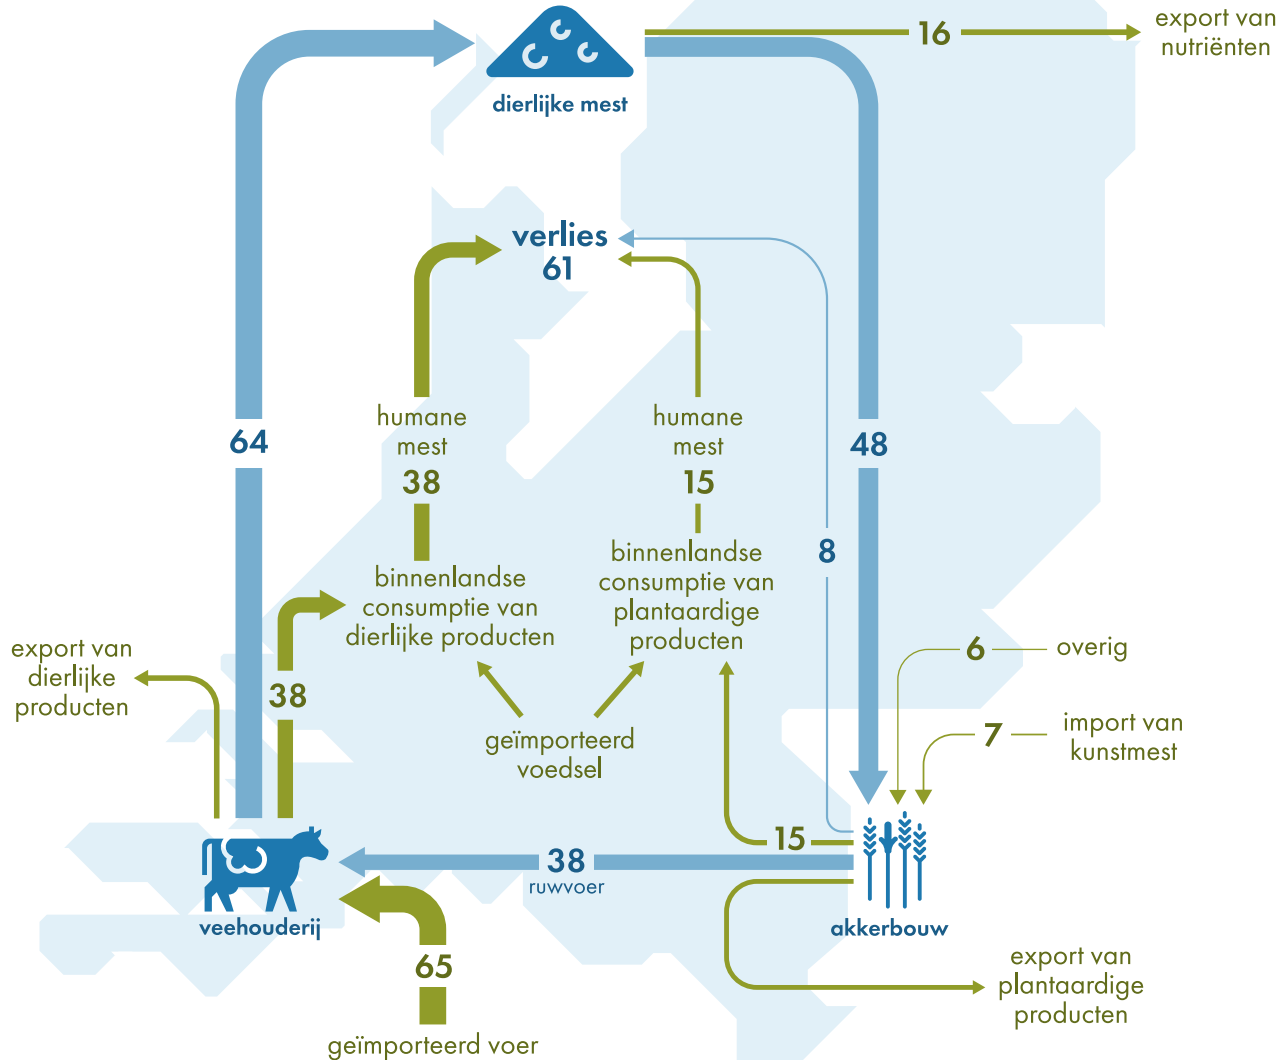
dierlijke mest

16

export van nutriënten

verlies
61

64

humane mest
38

humane mest
15

48

8

binnenlandse consumptie van dierlijke producten

binnenlandse consumptie van plantaardige producten

export van dierlijke producten

38

geïmporteerd voedsel

6 overig

7 import van kunstmest

15

38
ruwvoer

veehouderij

akkerbouw

65

geïmporteerd voer

export van plantaardige producten